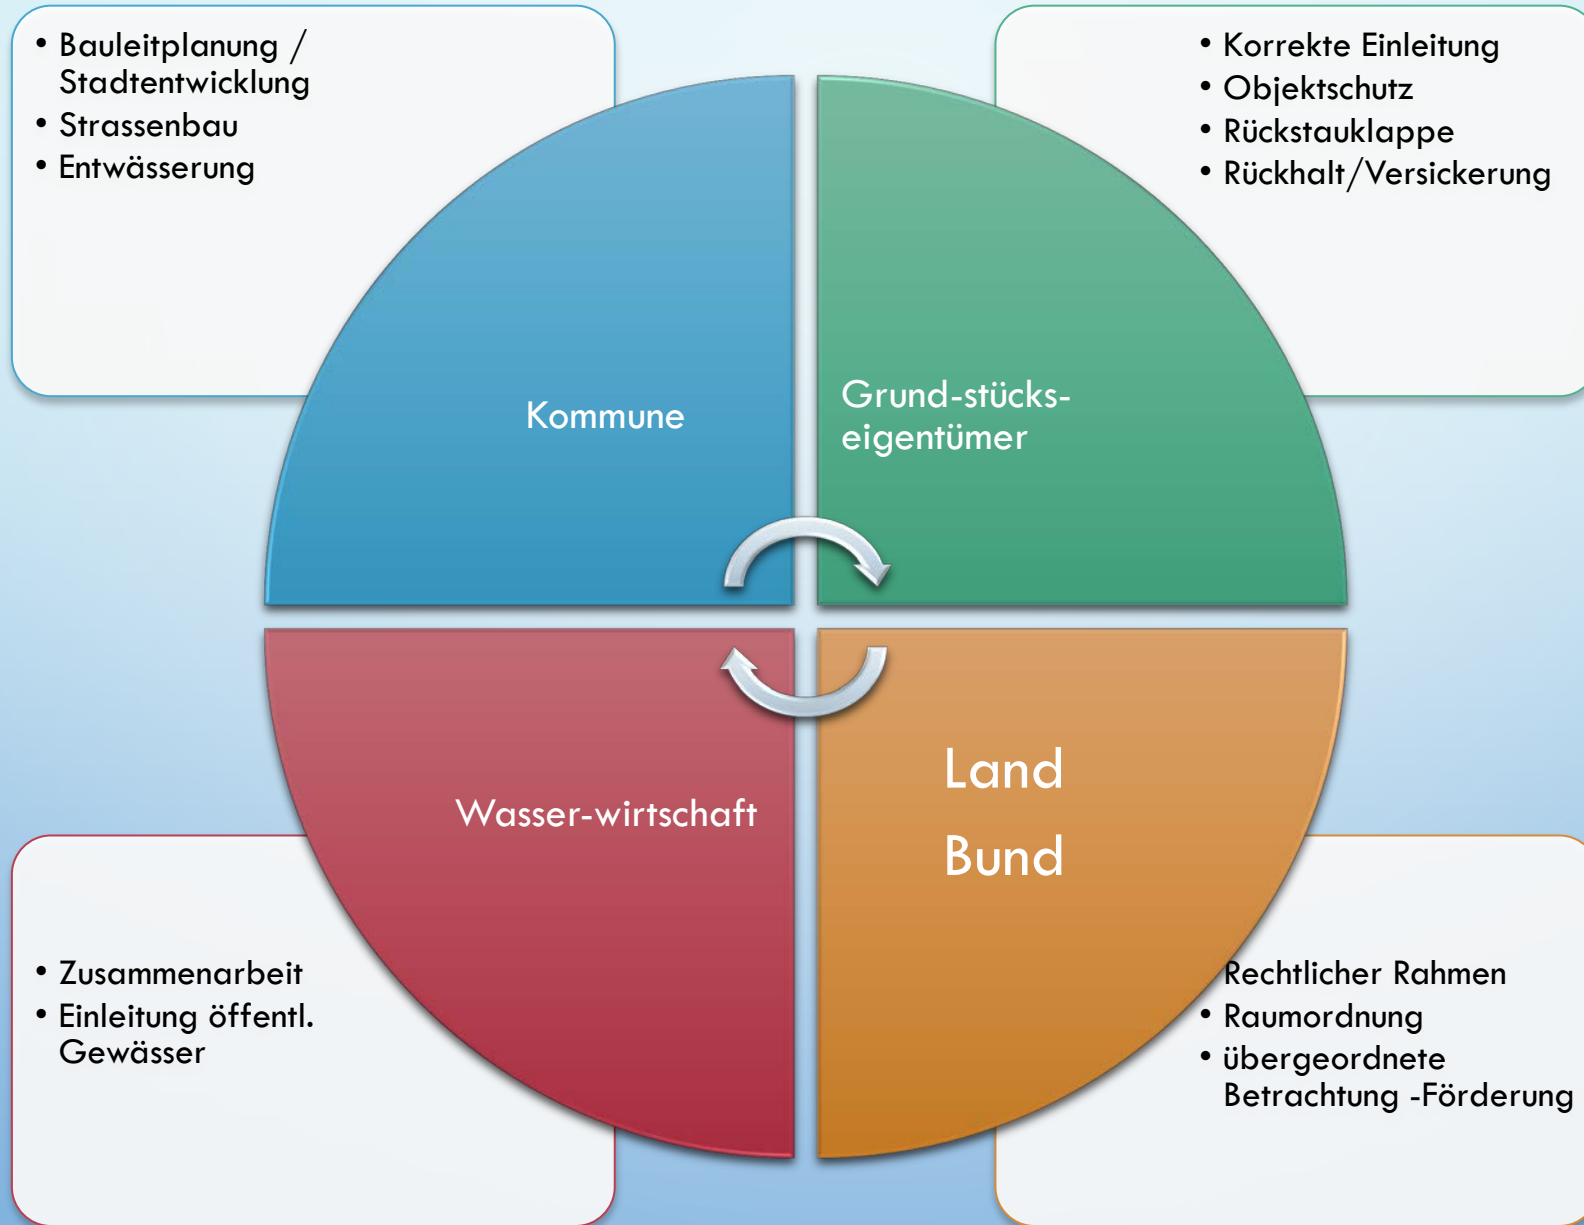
• Bauleitplanung / Stadtentwicklung
• Strassenbau
• Entwässerung

• Korrekte Einleitung
• Objektschutz
• Rückstauklappe
• Rückhalt/Versickerung

Kommune

Grund-stücks-eigentümer

Wasser-wirtschaft

Land
Bund

• Zusammenarbeit
• Einleitung öffentl. Gewässer

Rechtlicher Rahmen
• Raumordnung
• übergeordnete Betrachtung -Förderung